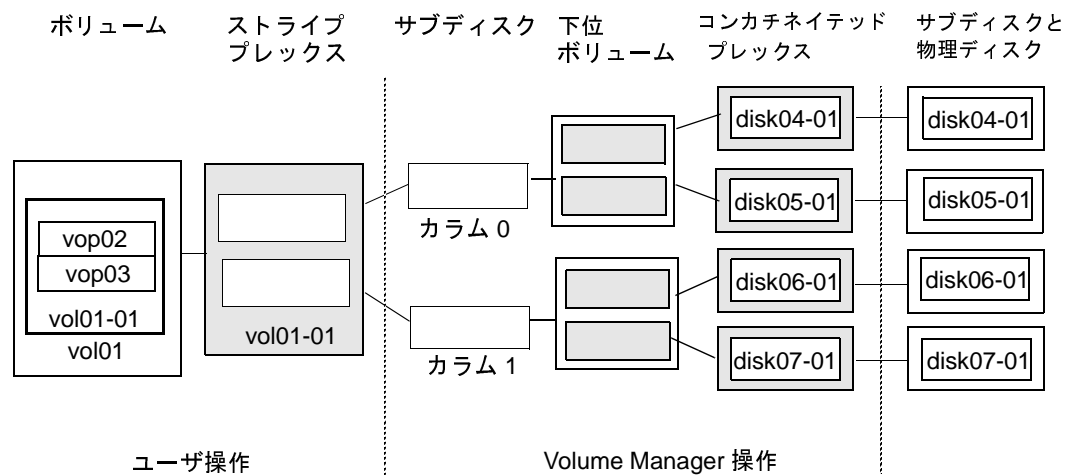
ボリューム

ストライプ
プレックス

サブディスク

下位
ボリューム

コンカチネイテッド
プレックス

サブディスクと
物理ディスク

vop02
vop03
vol01-01
vol01

vol01-01

カラム 0

カラム 1

disk04-01
disk05-01
disk06-01
disk07-01

disk04-01
disk05-01
disk06-01
disk07-01

ユーザ操作

Volume Manager 操作